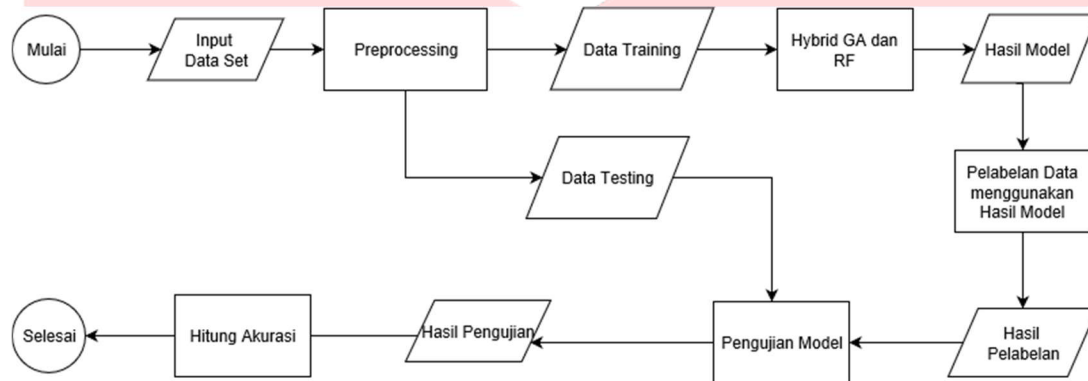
Mulai

Input Data Set

Preprocessing

Data Training

Hybrid GA dan RF

Hasil Model

Data Testing

Pelabelan Data menggunakan Hasil Model

Hasil Pelabelan

Pengujian Model

Hasil Pengujian

Hitung Akurasi

Selesai